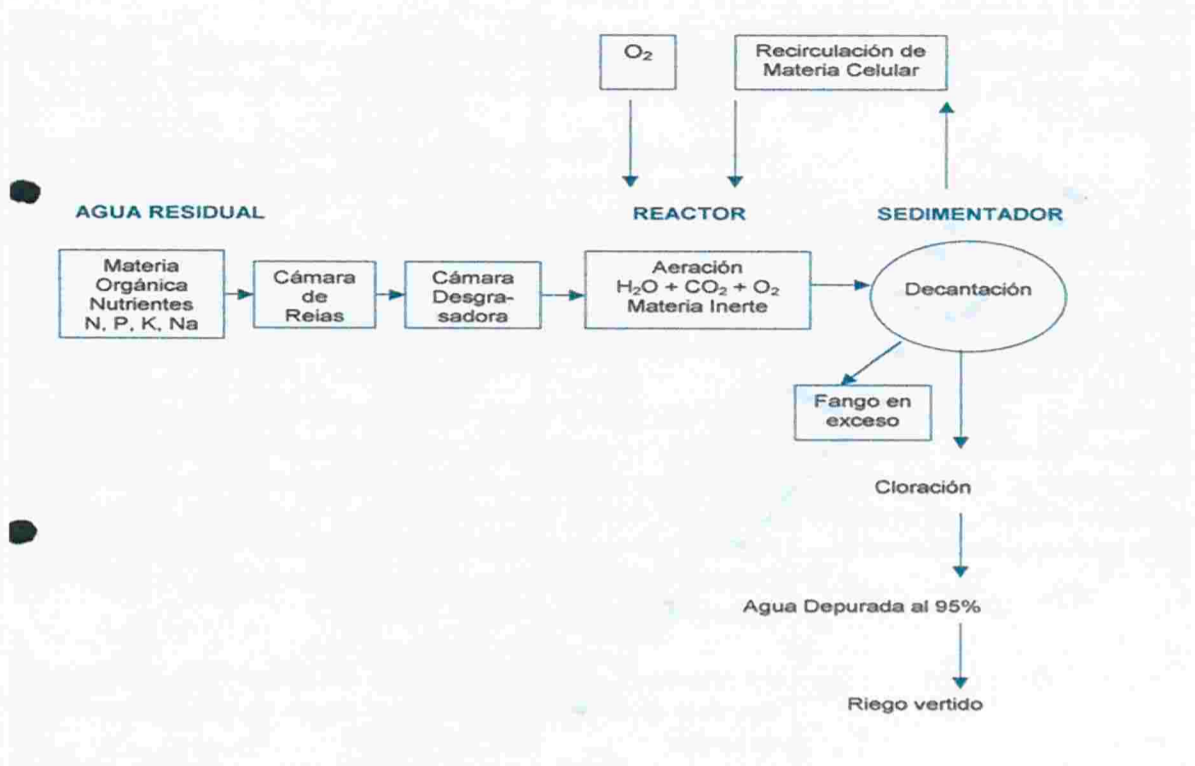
$O_2$

Recirculación de Materia Celular

AGUA RESIDUAL

REACTOR

SEDIMENTADOR

Materia Orgánica Nutrientes N, P, K, Na

Cámara de Rejas

Cámara Desgrasadora

Aeración $H_2O + CO_2 + O_2$ Materia Inerte

Decantación

Fango en exceso

Cloración

Agua Depurada al 95%

Riego vertido